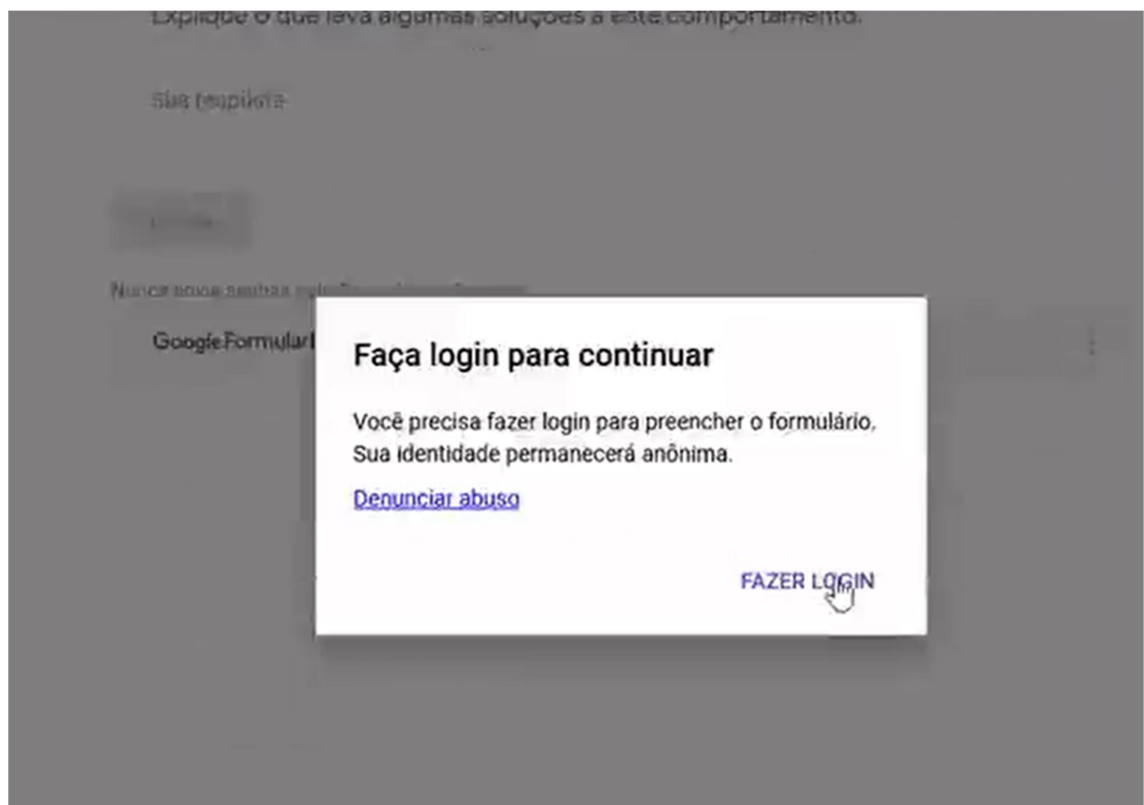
Explique o que leva algumas soluções a este comportamento.

Sua resposta

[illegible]

Nunca envie senhas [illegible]

Google Formulár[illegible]

Faça login para continuar

Você precisa fazer login para preencher o formulário. Sua identidade permanecerá anônima.

Denunciar abuso

FAZER LOGIN